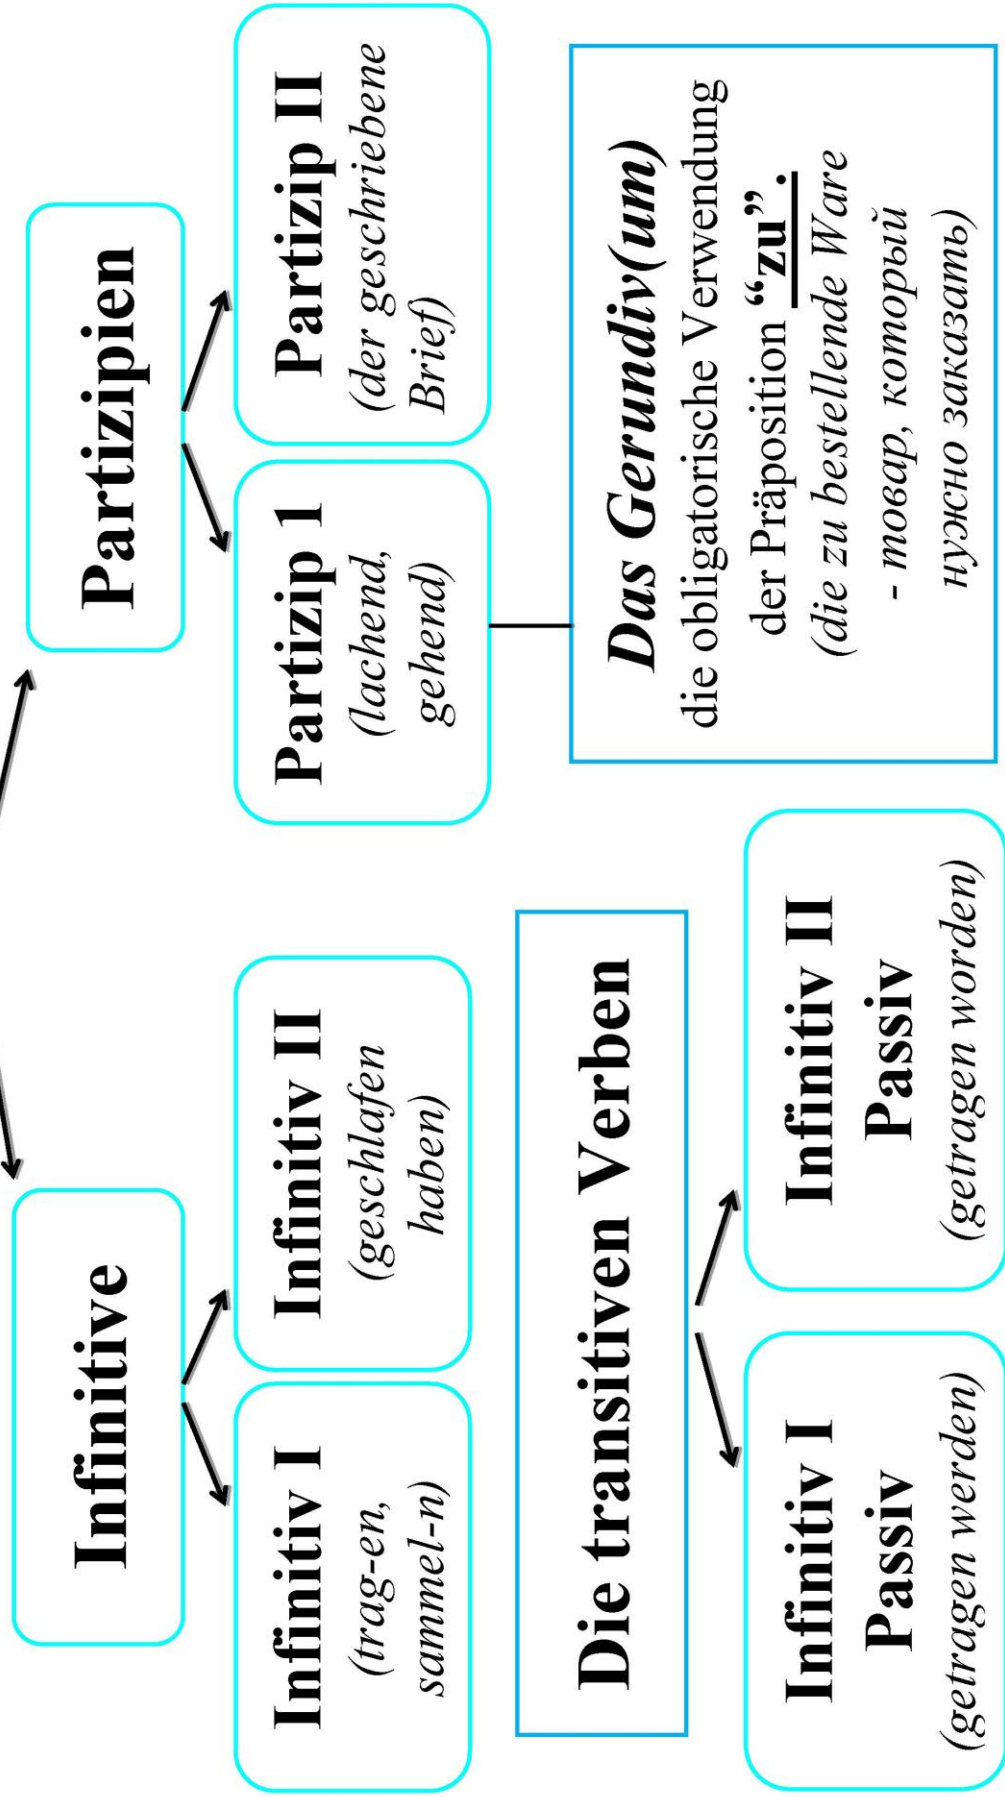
Infinitive

Infinitiv I
(trag-en, sammel-n)

Infinitiv II
(geschlafen haben)

Die transitiven Verben

Infinitiv I Passiv
(getragen werden)

Infinitiv II Passiv
(getragen worden)

Partizipien

Partizip 1
(lachend, gehend)

Partizip II
(der geschriebene Brief)

Das Gerundiv(um)
die obligatorische Verwendung der Präposition "zu".
(die zu bestellende Ware - товар, который нужно заказать)